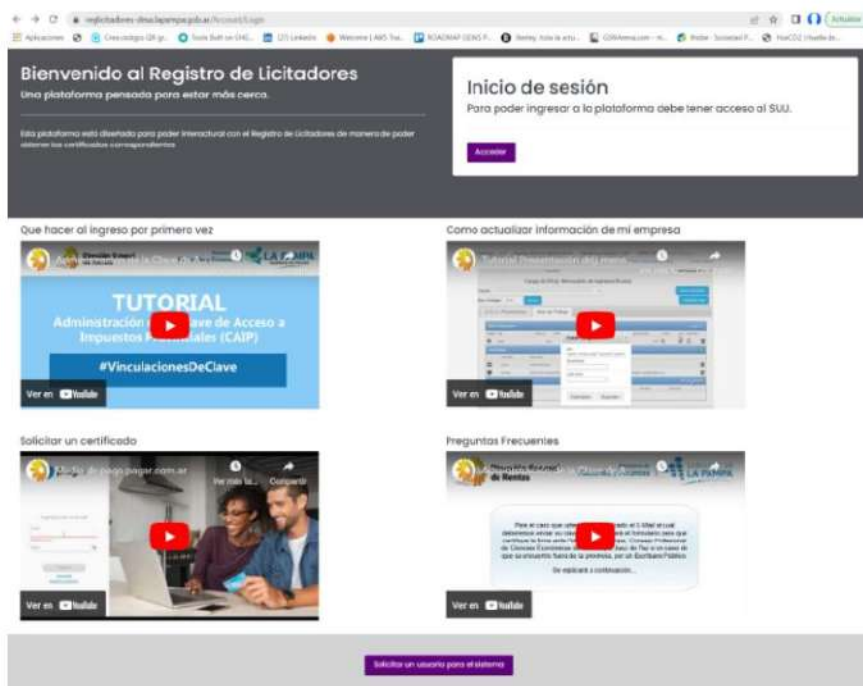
reglicitadores-dma.lapampa.gob.ar/Account/Login

Actualizar

Aplicaciones

Bienvenido al Registro de Licitadores
Una plataforma pensada para estar más cerca.

Esta plataforma está diseñada para poder interactuar con el Registro de Licitadores de manera de poder obtener los certificados correspondientes.

Inicio de sesión
Para poder ingresar a la plataforma debe tener acceso al SUU.

Acceder

Que hacer al ingreso por primero vez

TUTORIAL
Administración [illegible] Clave de Acceso a Impuestos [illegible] (CAIP)
#VinculacionesDeClave
Ver en YouTube

Como actualizar información de mi empresa

Tutorial Presentación del menú
Ver en YouTube

Solicitar un certificado

Medio de pago pagar.com.ar
Ver más ta...
Compartir
Ver en YouTube

Preguntas Frecuentes

Dirección General de Rentas
LA PAMPA
Se explicará a continuación...
Ver en YouTube

Solicitar un usuario para el sistema